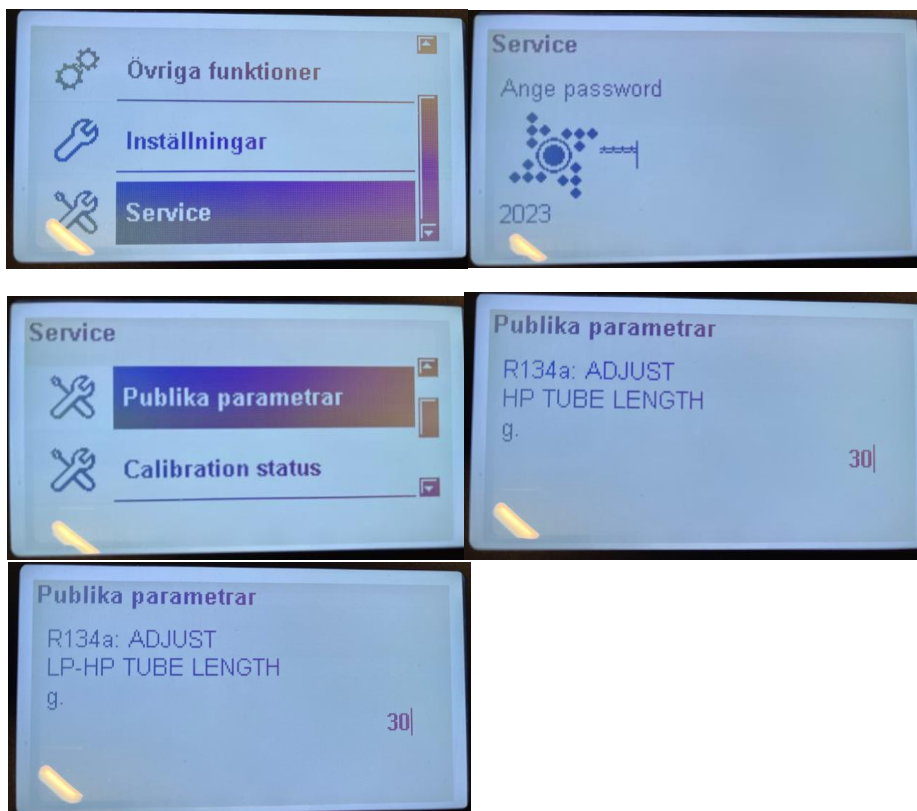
Övriga funktioner

Inställningar

Service

Service

Ange password

2023

Service

Publika parametrar

Calibration status

Publika parametrar

R134a: ADJUST
HP TUBE LENGTH
g.

30

Publika parametrar

R134a: ADJUST
LP-HP TUBE LENGTH
g.

30